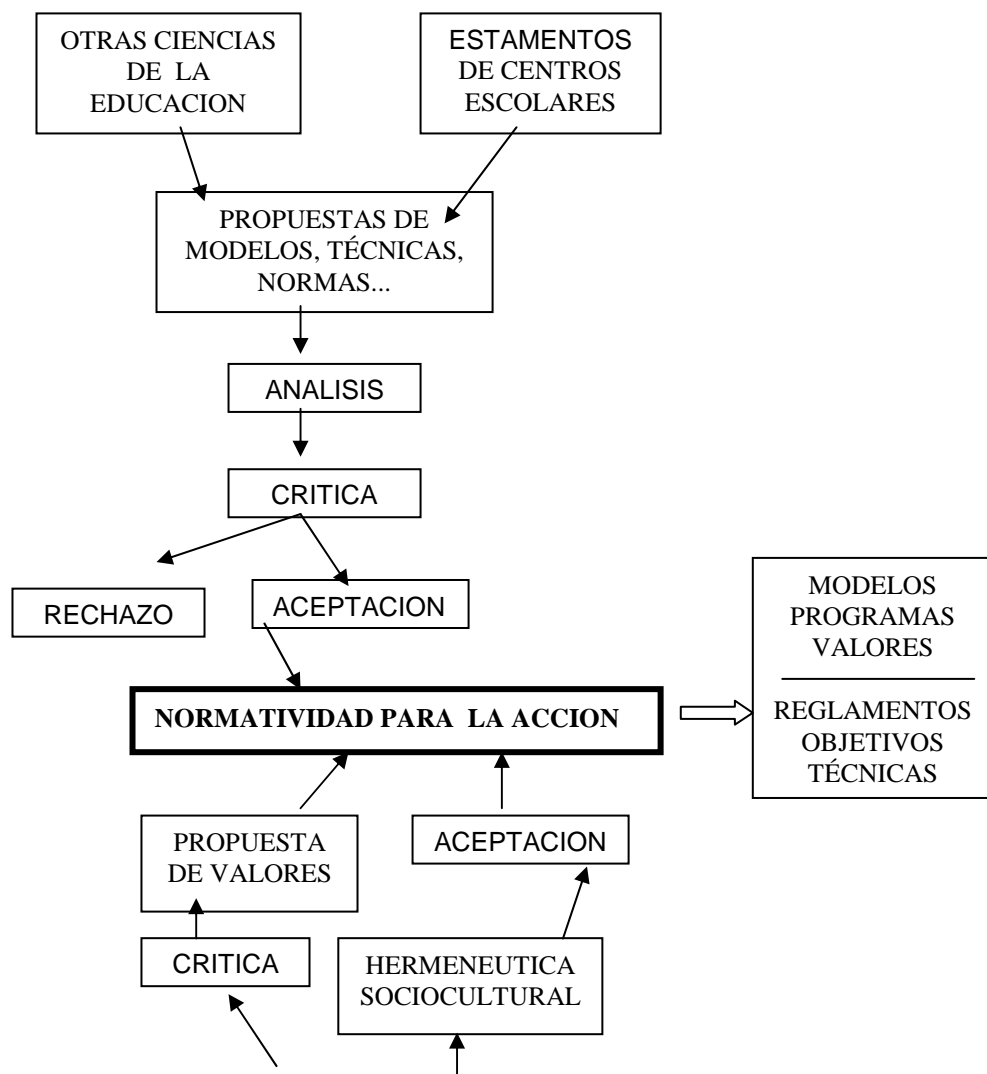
OTRAS CIENCIAS DE LA EDUCACION

ESTAMENTOS DE CENTROS ESCOLARES

PROPUESTAS DE MODELOS, TÉCNICAS, NORMAS...

ANALISIS

CRITICA

RECHAZO

ACEPTACION

NORMATIVIDAD PARA LA ACCION

MODELOS
PROGRAMAS
VALORES

REGLAMENTOS
OBJETIVOS
TÉCNICAS

PROPUESTA DE VALORES

ACEPTACION

CRITICA

HERMENEUTICA SOCIOCULTURAL